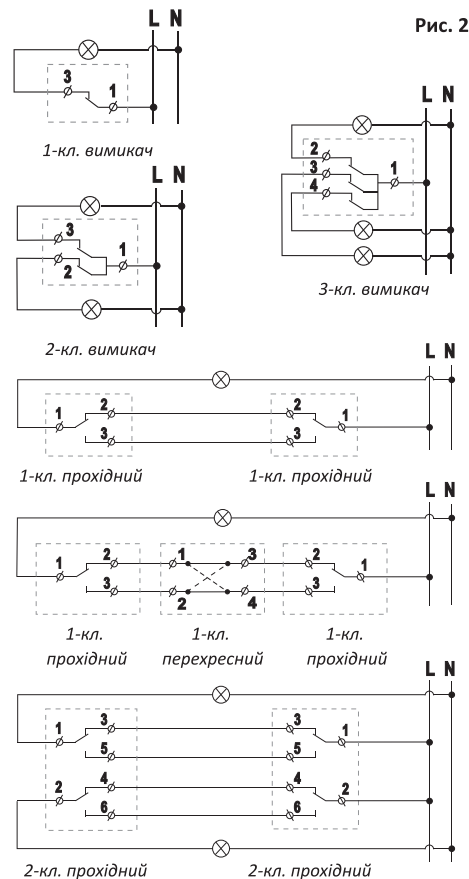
Рис. 2

L N
3
1
1-кл. вимикач

L N
3
1
2
2-кл. вимикач

L N
2
3
1
4
3-кл. вимикач

L N
1
2
3
2
3
1
1-кл. прохідний
1-кл. прохідний

L N
1
2
3
1
3
2
4
2
3
1
1-кл. прохідний
1-кл. перехресний
1-кл. прохідний

L N
1
3
5
2
4
6
3
5
1
4
6
2
2-кл. прохідний
2-кл. прохідний